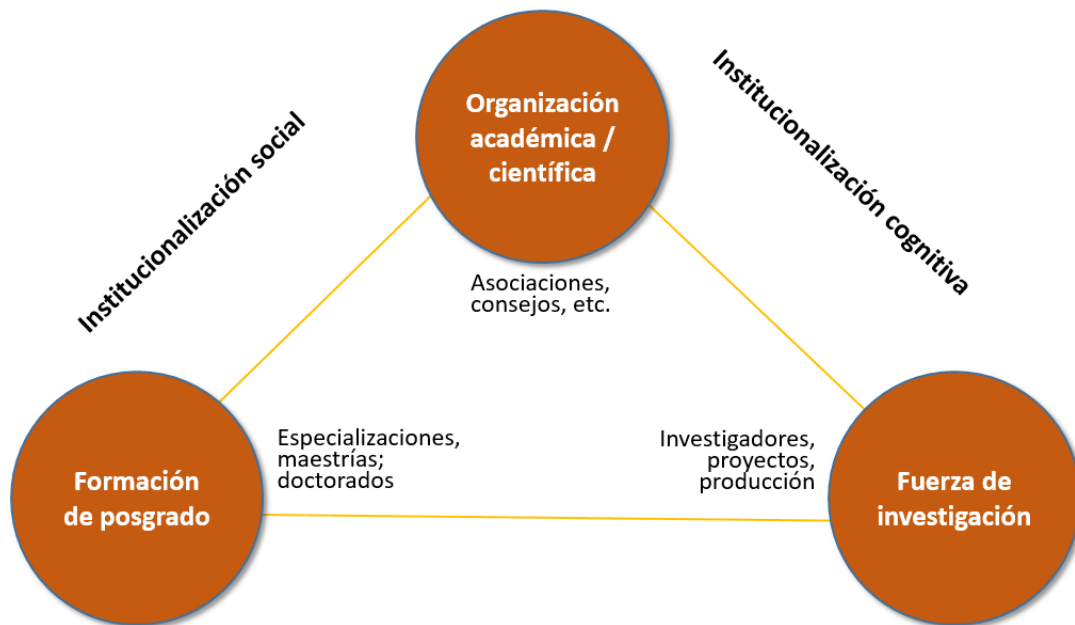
Institucionalización social

Organización académica / científica

Institucionalización cognitiva

Asociaciones, consejos, etc.

Especializaciones, maestrías; doctorados

Investigadores, proyectos, producción

Formación de posgrado

Fuerza de investigación